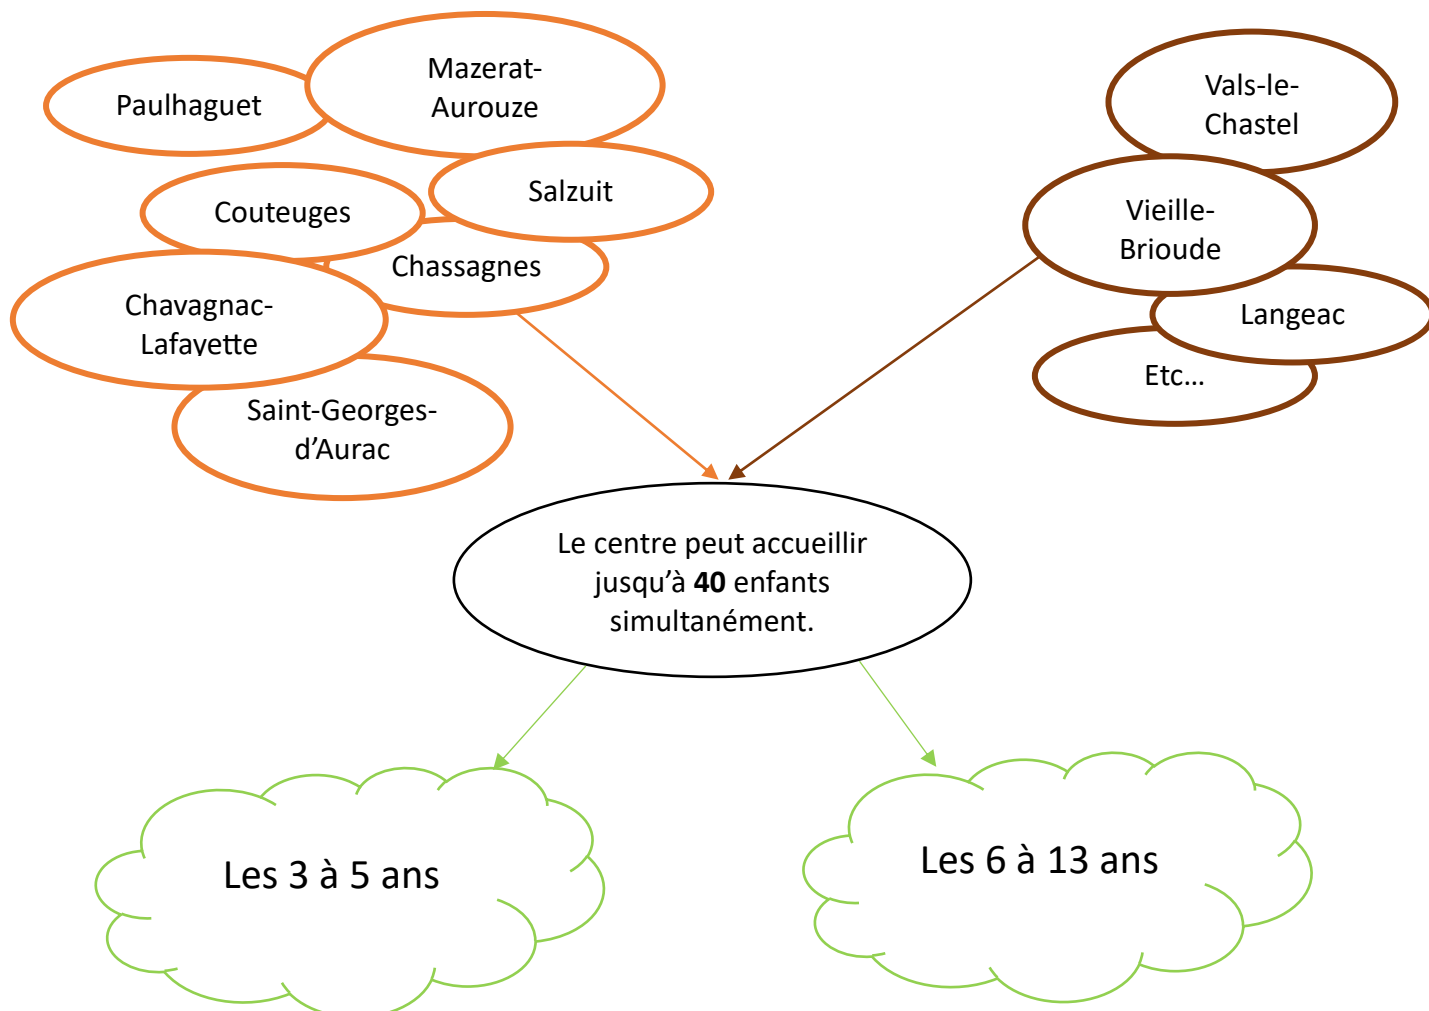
Paulhaguet

Mazerat-Aurouze

Couteuges

Salzuit

Chassagnes

Chavagnac-Lafayette

Saint-Georges-d'Aurac

Vals-le-Chastel

Vieille-Brioude

Langeac

Etc...

Le centre peut accueillir jusqu'à **40** enfants simultanément.

Les 3 à 5 ans

Les 6 à 13 ans